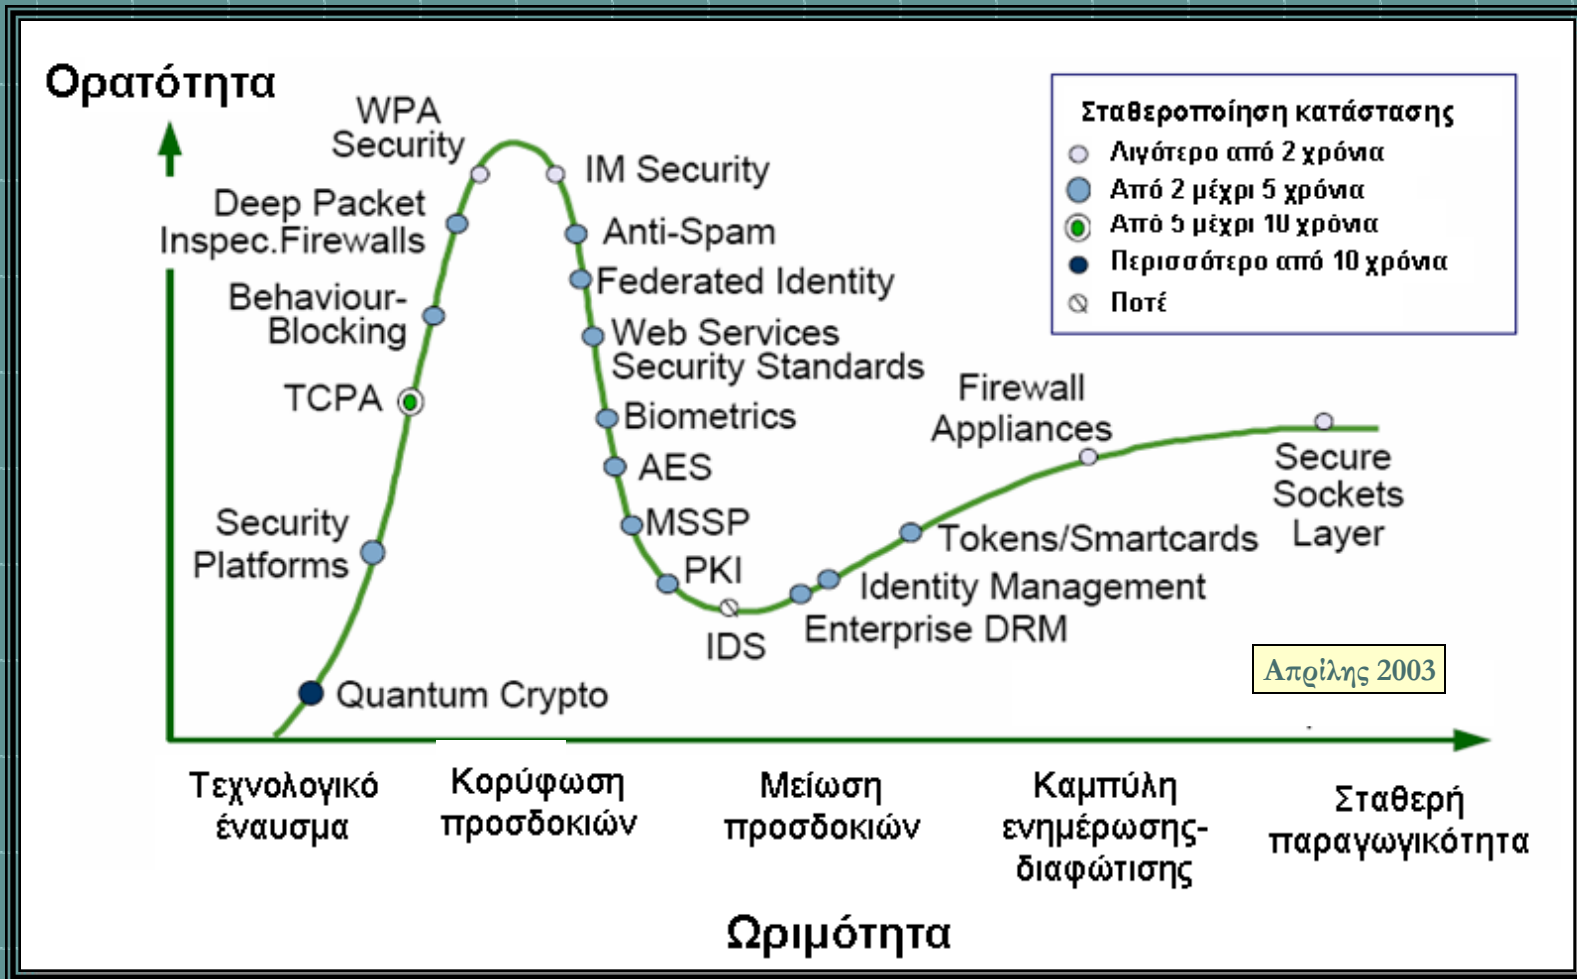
Ορατότητα

WPA Security

Deep Packet Inspec.Firewalls

Behaviour-Blocking

TCPA

Security Platforms

Quantum Crypto

IM Security

Anti-Spam

Federated Identity

Web Services Security Standards

Biometrics

AES

MSSP

PKI

IDS

Enterprise DRM

Identity Management

Tokens/Smartcards

Firewall Appliances

Secure Sockets Layer

Σταθεροποίηση κατάστασης
Λιγότερο από 2 χρόνια
Από 2 μέχρι 5 χρόνια
Από 5 μέχρι 10 χρόνια
Περισσότερο από 10 χρόνια
Ποτέ

Απρίλης 2003

Τεχνολογικό έναυσμα

Κορύφωση προσδοκιών

Μείωση προσδοκιών

Καμπύλη ενημέρωσης-διαφώτισης

Σταθερή παραγωγικότητα

Ωριμότητα